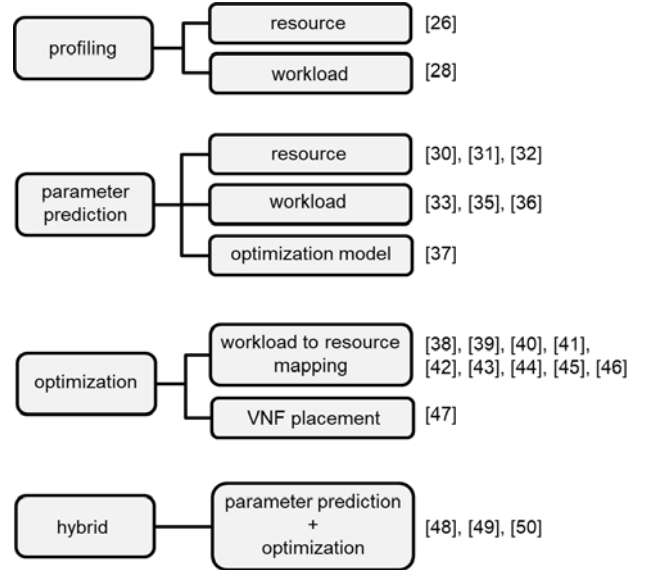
profiling

resource [26]

workload [28]

parameter prediction

resource [30], [31], [32]

workload [33], [35], [36]

optimization model [37]

optimization

workload to resource mapping [38], [39], [40], [41], [42], [43], [44], [45], [46]

VNF placement [47]

hybrid

parameter prediction + optimization [48], [49], [50]